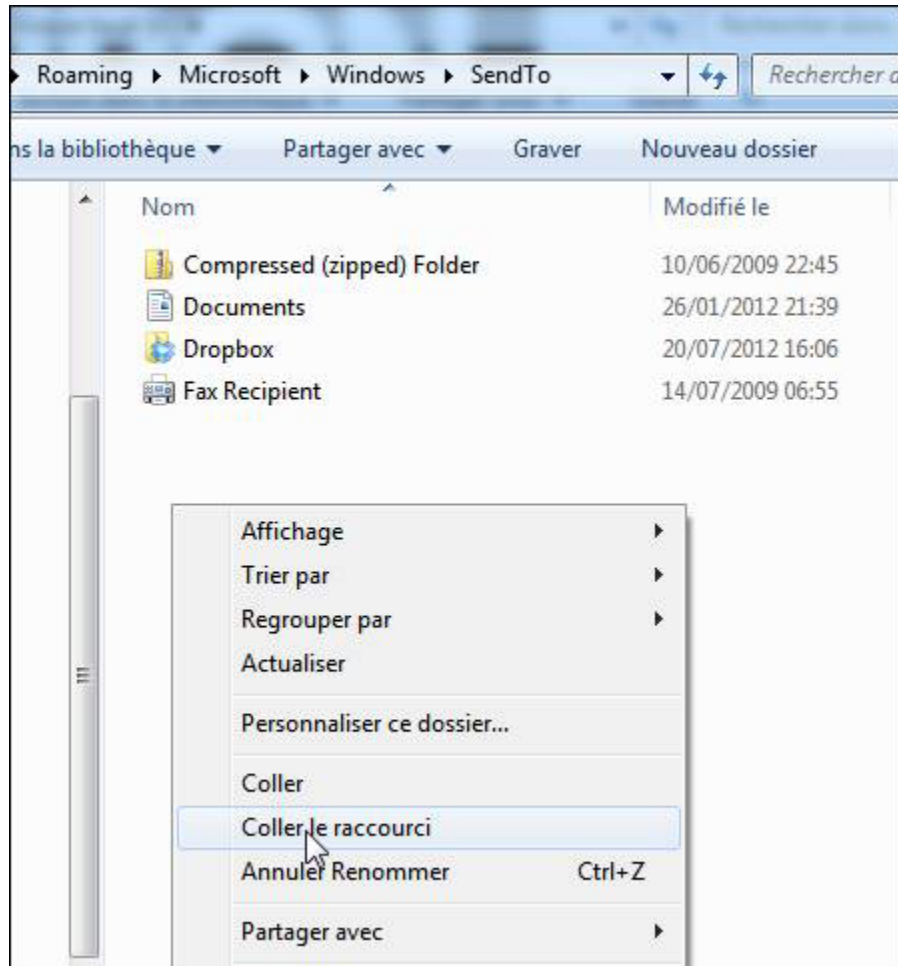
Roaming ▸ Microsoft ▸ Windows ▸ SendTo

Rechercher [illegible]

ns la bibliothèque ▾ Partager avec ▾ Graver Nouveau dossier

Nom | Modifié le
Compressed (zipped) Folder | 10/06/2009 22:45
Documents | 26/01/2012 21:39
Dropbox | 20/07/2012 16:06
Fax Recipient | 14/07/2009 06:55

Affichage
Trier par
Regrouper par
Actualiser
Personnaliser ce dossier...
Coller
Coller le raccourci
Annuler Renommer Ctrl+Z
Partager avec